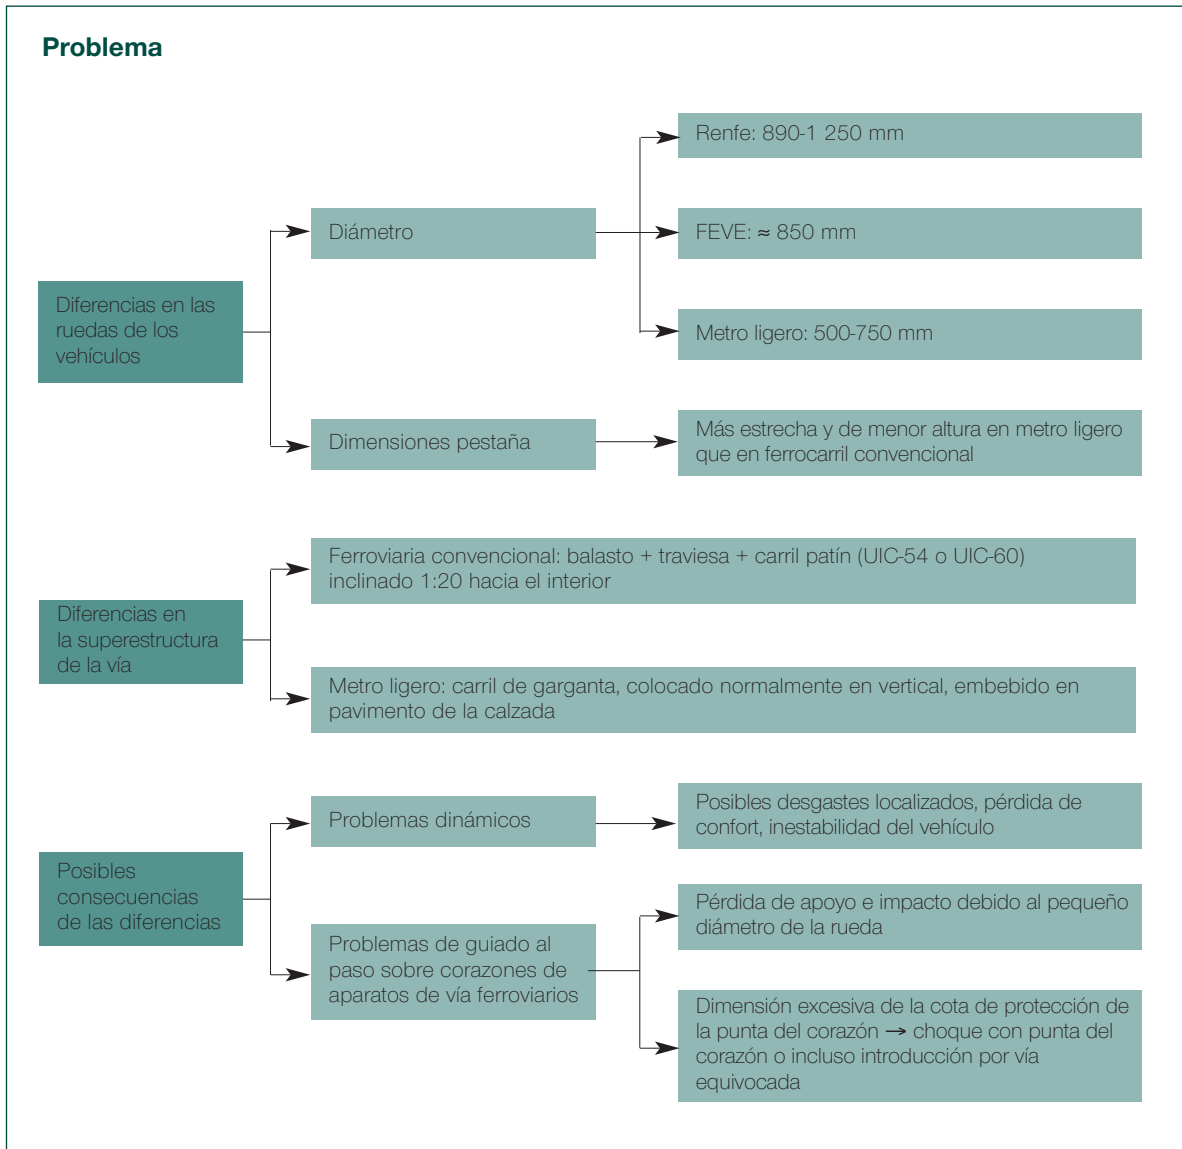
Problema

Diferencias en las ruedas de los vehículos

Diámetro

Renfe: 890-1 250 mm

FEVE: ≈ 850 mm

Metro ligero: 500-750 mm

Dimensiones pestaña

Más estrecha y de menor altura en metro ligero que en ferrocarril convencional

Diferencias en la superestructura de la vía

Ferroviaria convencional: balasto + traviesa + carril patín (UIC-54 o UIC-60) inclinado 1:20 hacia el interior

Metro ligero: carril de garganta, colocado normalmente en vertical, embebido en pavimento de la calzada

Posibles consecuencias de las diferencias

Problemas dinámicos

Posibles desgastes localizados, pérdida de confort, inestabilidad del vehículo

Problemas de guiado al paso sobre corazones de aparatos de vía ferroviarios

Pérdida de apoyo e impacto debido al pequeño diámetro de la rueda

Dimensión excesiva de la cota de protección de la punta del corazón → choque con punta del corazón o incluso introducción por vía equivocada